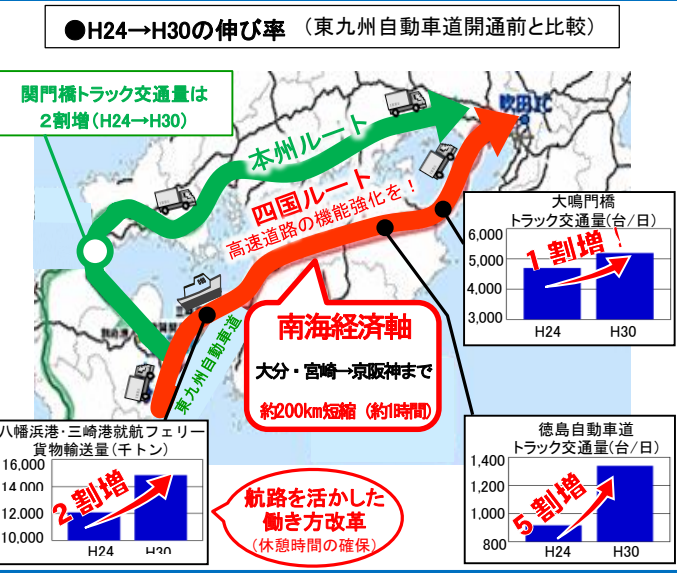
●H24→H30の伸び率 （東九州自動車道開通前と比較）

関門橋トラック交通量は
2割増（H24→H30）

本州ルート

吹田JCT

四国ルート
高速道路の機能強化を！

大鳴門橋
トラック交通量（台/日）
| 6,000 |
| 5,000 |
| 4,000 |
| 3,000 |
H24 H30
1割増！

南海経済軸
大分・宮崎→京阪神まで
約200km短縮（約1時間）

東九州自動車道

八幡浜港・三崎港就航フェリー
貨物輸送量（千トン）
16,000
14,000
12,000
10,000
H24 H30
2割増

航路を活かした
働き方改革
（休憩時間の確保）

徳島自動車道
トラック交通量（台/日）
1,400
1,200
1,000
800
H24 H30
5割増